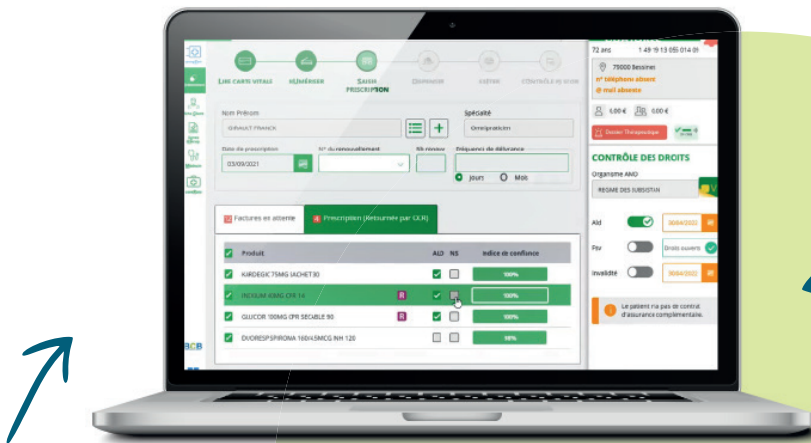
LIRE CARTE VITALE
NUMÉRISER
SAISIR PRESCRIPTION
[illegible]
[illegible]
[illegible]

Nom Prénom
GIRAULT FRANCK
Spécialité
Omnipraticien
Date de prescription
03/09/2021
N° de renouvellement
Nb renouv
Fréquence de délivrance
Jours
Mois

Factures en attente
Prescription (Retournée par OCR)

| | Produit | ALD | NS | Indice de confiance |
|---|---|---|---|---|
| | KARDEGIC 75MG SACHET30 | | | 100% |
| | INEXIUM 40MG CPR 14 | | | 100% |
| | GLUCOR 100MG CPR SECABLE 90 | | | 100% |
| | DUORESP SPIRO 160/4,5MCG INH 120 | | | 98% |

72 ans
1 49 19 13 055 014 01
79000 Bessines
n° téléphone absent
@ mail absente
0,00 €
0,00 €
Dossier Thérapeutique

CONTRÔLE DES DROITS
Organisme AMO
REGIME DES SUBSISTAN
Ald
30/04/2022
Pav
Droits ouverts
Invalidité
30/04/2022
Le patient na pas de contrat d'assurance complémentaire.

BCB